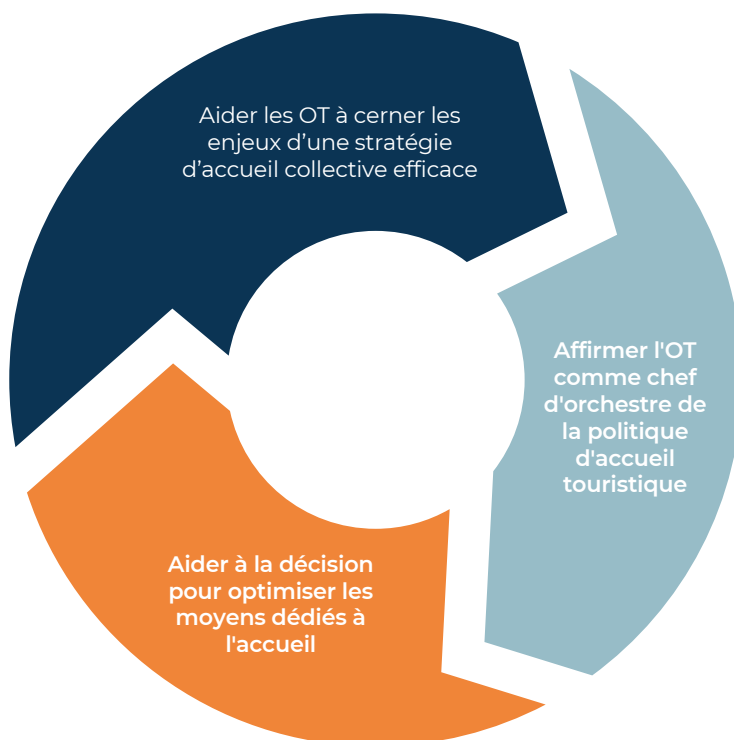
Aider les OT à cerner les enjeux d’une stratégie d’accueil collective efficace

Affirmer l'OT comme chef d'orchestre de la politique d'accueil touristique

Aider à la décision pour optimiser les moyens dédiés à l'accueil